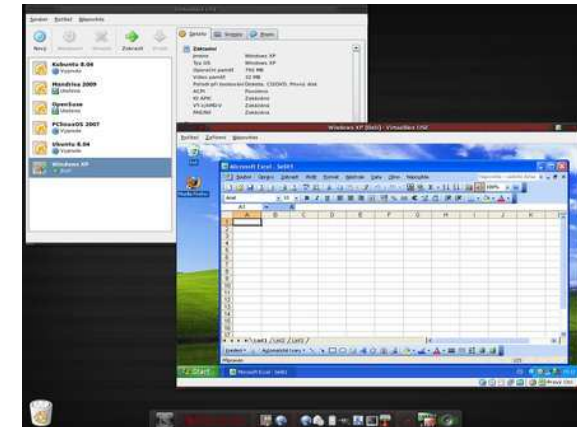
Soubor Počítač Nápověda

Nový Zobrazit

Kubuntu 8.04
Vypnuto

Mandriva 2009
Uloženo

OpenSuse
Uloženo

PCLinuxOS 2007
Vypnuto

Ubuntu 8.04
Vypnuto

Windows XP
Běží

Detaily Snímky Popis

Základní
Jméno Windows XP
Typ OS Windows XP
Operační paměť 792 MB
Video paměť 32 MB
ACPI Povoleno
IO APIC Zakázáno
VT-x/AMD-V Zakázáno
PAE/NX Zakázáno

Windows XP [Běží] - VirtualBox OSE

Počítač Zařízení Nápověda

Microsoft Excel - Sešit1

Soubor Úpravy Zobrazit Vložit Formát Nástroje Data Okno Nápověda

Arial 10

A1

A B C D E F G H I J K

1 2 3 4 5 6 7 8 9 10 11 12 13 14 15 16 17 18 19 20 21 22 23 24 25 26 27

List1 List2 List3

Připraven

Start Microsoft Excel - Sešit1